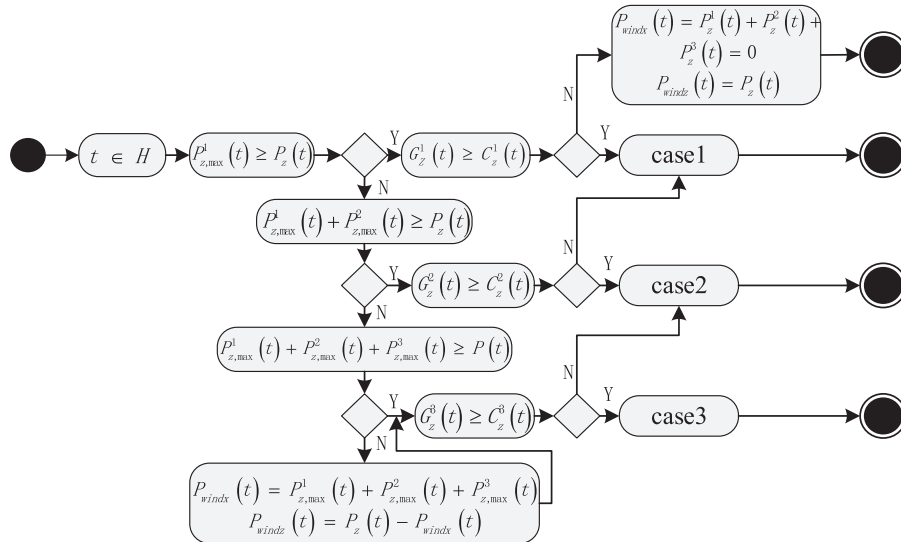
$P_{windx}\left(t\right) = P_z^1\left(t\right) + P_z^2\left(t\right) + P_z^3\left(t\right) = 0$
$P_{windz}\left(t\right) = P_z\left(t\right)$

N

Y

$t \in H$

$P_{z,\max}^1\left(t\right) \geq P_z\left(t\right)$

Y

$G_Z^1\left(t\right) \geq C_z^1\left(t\right)$

case1

N

$P_{z,\max}^1\left(t\right) + P_{z,\max}^2\left(t\right) \geq P_z\left(t\right)$

N

Y

$G_z^2\left(t\right) \geq C_z^2\left(t\right)$

Y

case2

N

$P_{z,\max}^1\left(t\right) + P_{z,\max}^2\left(t\right) + P_{z,\max}^3\left(t\right) \geq P\left(t\right)$

N

Y

$G_z^3\left(t\right) \geq C_z^3\left(t\right)$

Y

case3

N

$P_{windx}\left(t\right) = P_{z,\max}^1\left(t\right) + P_{z,\max}^2\left(t\right) + P_{z,\max}^3\left(t\right)$
$P_{windz}\left(t\right) = P_z\left(t\right) - P_{windx}\left(t\right)$